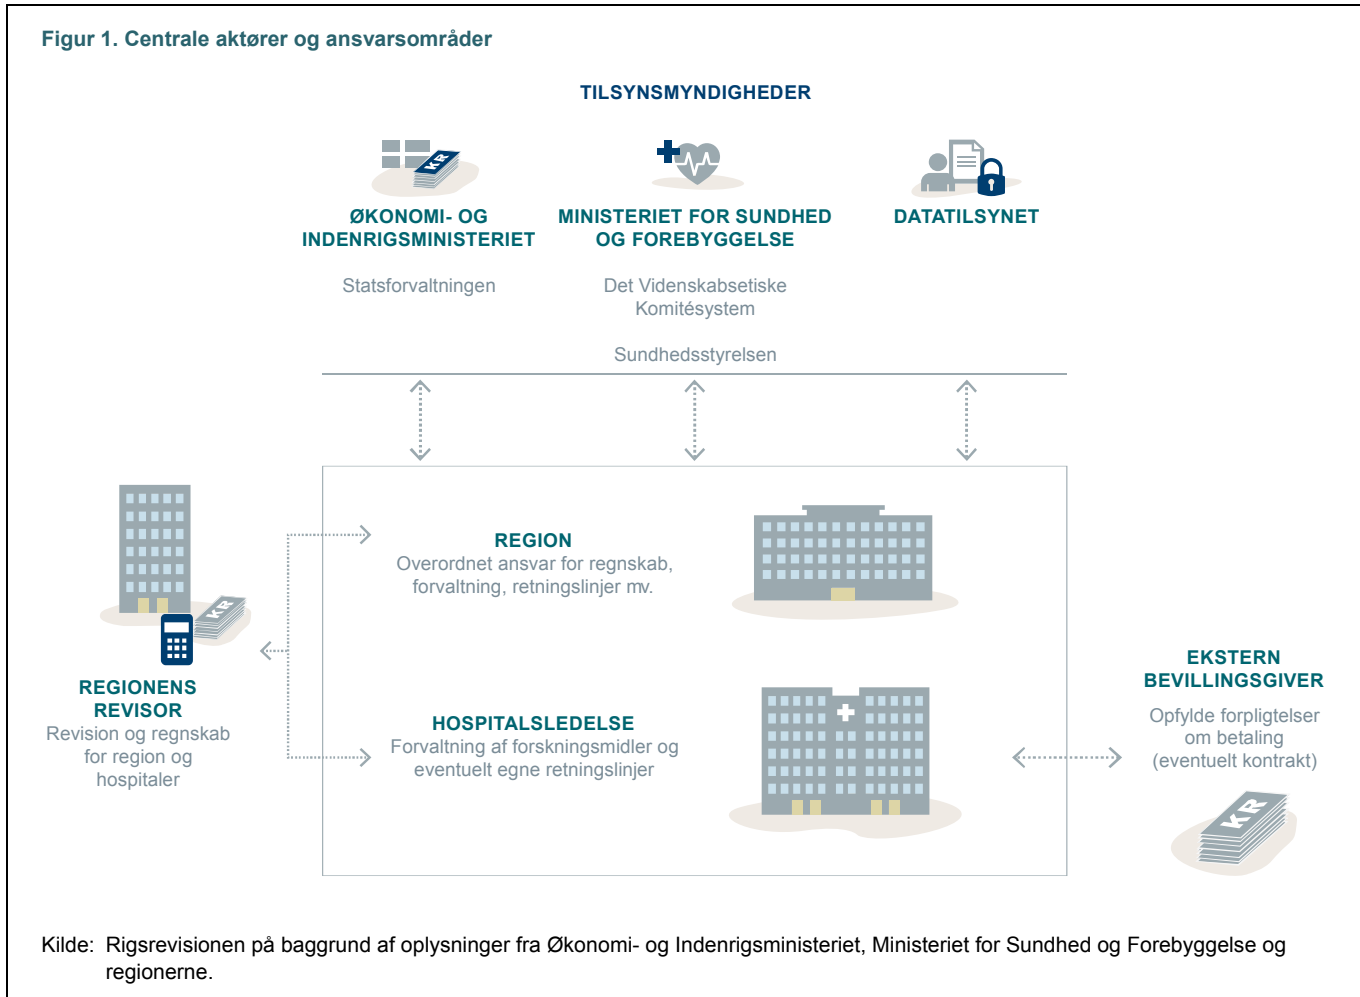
Figur 1. Centrale aktører og ansvarsområder

TILSYNSMYNDIGHEDER

KR

ØKONOMI- OG INDENRIGSMINISTERIET

Statsforvaltningen

MINISTERIET FOR SUNDHED OG FOREBYGGELSE

Det Videnskabsetiske Komitésystem

DATATILSYNET

Sundhedsstyrelsen

KR

REGIONENS REVISOR

Revision og regnskab for region og hospitaler

REGION

Overordnet ansvar for regnskab, forvaltning, retningslinjer mv.

HOSPITALSLEDELSE

Forvaltning af forskningsmidler og eventuelt egne retningslinjer

EKSTERN BEVILLINGSGIVER

Opfylde forpligtelser om betaling (eventuelt kontrakt)

KR

Kilde: Rigsrevisionen på baggrund af oplysninger fra Økonomi- og Indenrigsministeriet, Ministeriet for Sundhed og Forebyggelse og regionerne.